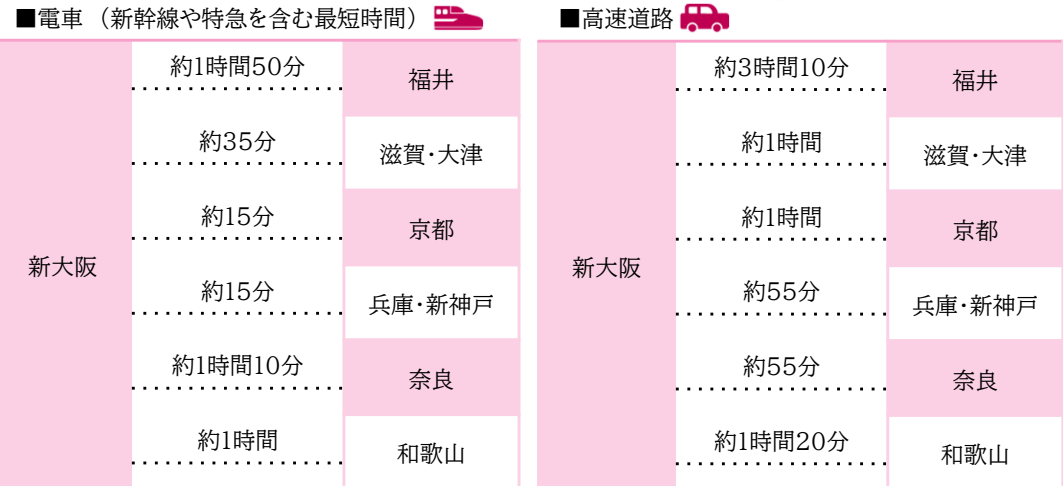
■電車（新幹線や特急を含む最短時間）

| | | |
|---|---|---|
| 新大阪 | 約1時間50分 | 福井 |
| | 約35分 | 滋賀・大津 |
| | 約15分 | 京都 |
| | 約15分 | 兵庫・新神戸 |
| | 約1時間10分 | 奈良 |
| | 約1時間 | 和歌山 |

■高速道路

| | | |
|---|---|---|
| 新大阪 | 約3時間10分 | 福井 |
| | 約1時間 | 滋賀・大津 |
| | 約1時間 | 京都 |
| | 約55分 | 兵庫・新神戸 |
| | 約55分 | 奈良 |
| | 約1時間20分 | 和歌山 |